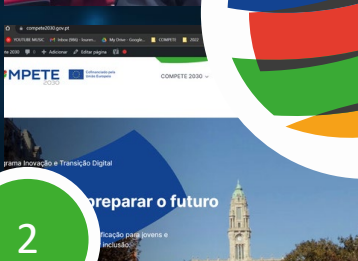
compete2030.gov.pt

YOUTUBE MUSIC | Inbox (986) - tiagoma... | My Drive - Google... | COMPETE | 2023

mpete 2030 | 0 | + Adicionar | Editar página

MPETE 2030

Cofinanciado pela União Europeia

COMPETE 2030

grama Inovação e Transição Digital

preparar o futuro

ficação para jovens e inclusão.

2